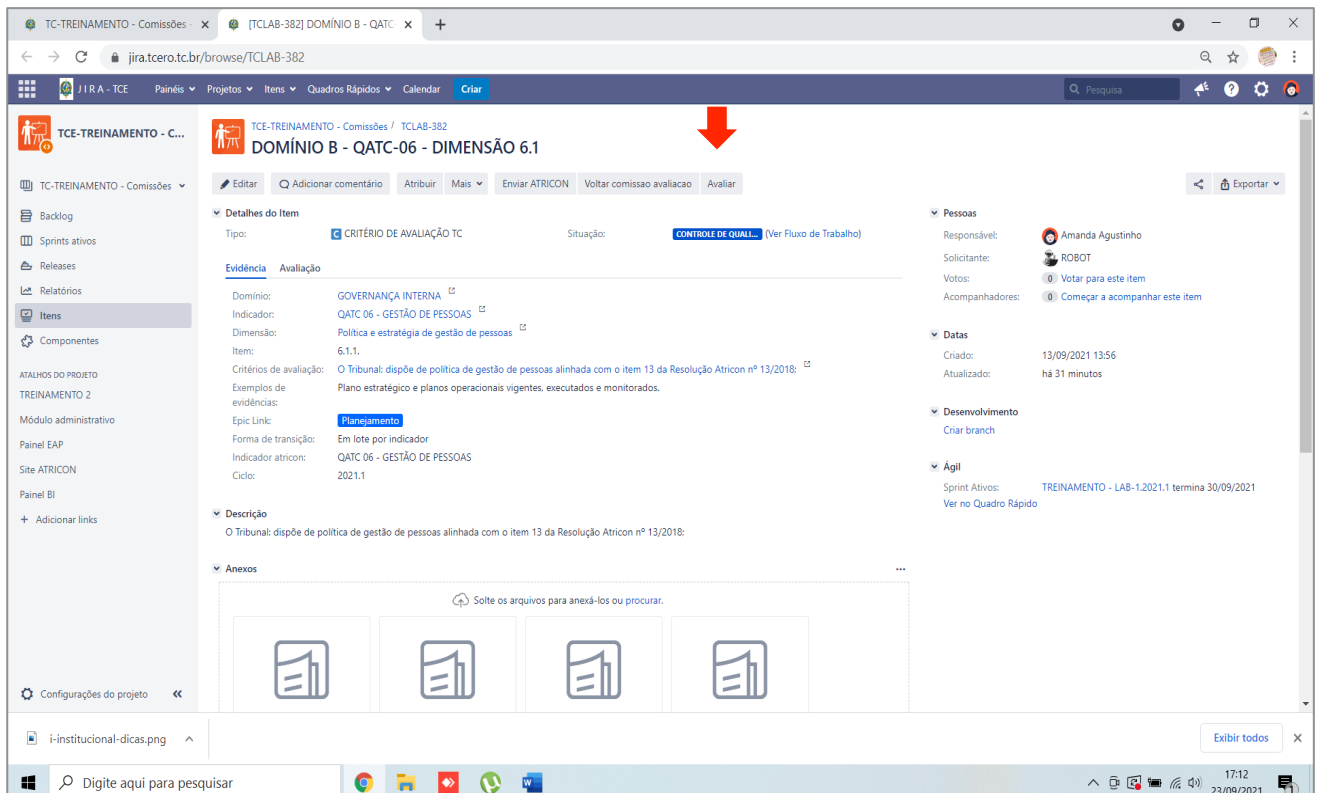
TC-TREINAMENTO - Comissões ×
[TCLAB-382] DOMÍNIO B - QATC ×
+

jira.tcero.tc.br/browse/TCLAB-382

JIRA - TCE  Painéis  Projetos  Itens  Quadros Rápidos  Calendar  Criar  Pesquisa

TCE-TREINAMENTO - C...

TC-TREINAMENTO - Comissões
Backlog
Sprints ativos
Releases
Relatórios
Itens
Componentes

ATALHOS DO PROJETO
TREINAMENTO 2
Módulo administrativo
Painel EAP
Site ATRICON
Painel BI
+ Adicionar links

Configurações do projeto

TCE-TREINAMENTO - Comissões / TCLAB-382
DOMÍNIO B - QATC-06 - DIMENSÃO 6.1

Editar  Adicionar comentário  Atribuir  Mais  Enviar ATRICON  Voltar comissao avaliacao  Avaliar  Exportar

Detalhes do Item
Tipo: CRITÉRIO DE AVALIAÇÃO TC
Situação: CONTROLE DE QUALI... (Ver Fluxo de Trabalho)

Evidência  Avaliação

Domínio: GOVERNANÇA INTERNA
Indicador: QATC 06 - GESTÃO DE PESSOAS
Dimensão: Política e estratégia de gestão de pessoas
Item: 6.1.1.
Critérios de avaliação: O Tribunal: dispõe de política de gestão de pessoas alinhada com o item 13 da Resolução Atricon nº 13/2018:
Exemplos de evidências: Plano estratégico e planos operacionais vigentes, executados e monitorados.
Epic Link: Planejamento
Forma de transição: Em lote por indicador
Indicador atricon: QATC 06 - GESTÃO DE PESSOAS
Ciclo: 2021.1

Descrição
O Tribunal: dispõe de política de gestão de pessoas alinhada com o item 13 da Resolução Atricon nº 13/2018:

Anexos
Solte os arquivos para anexá-los ou procurar.

Pessoas
Responsável: Amanda Agustinho
Solicitante: ROBOT
Votos: 0 Votar para este item
Acompanhadores: 0 Começar a acompanhar este item

Datas
Criado: 13/09/2021 13:56
Atualizado: há 31 minutos

Desenvolvimento
Criar branch

Ágil
Sprint Ativos: TREINAMENTO - LAB-1.2021.1 termina 30/09/2021
Ver no Quadro Rápido

i-institucional-dicas.png
Exibir todos

Digite aqui para pesquisar
17:12
23/09/2021